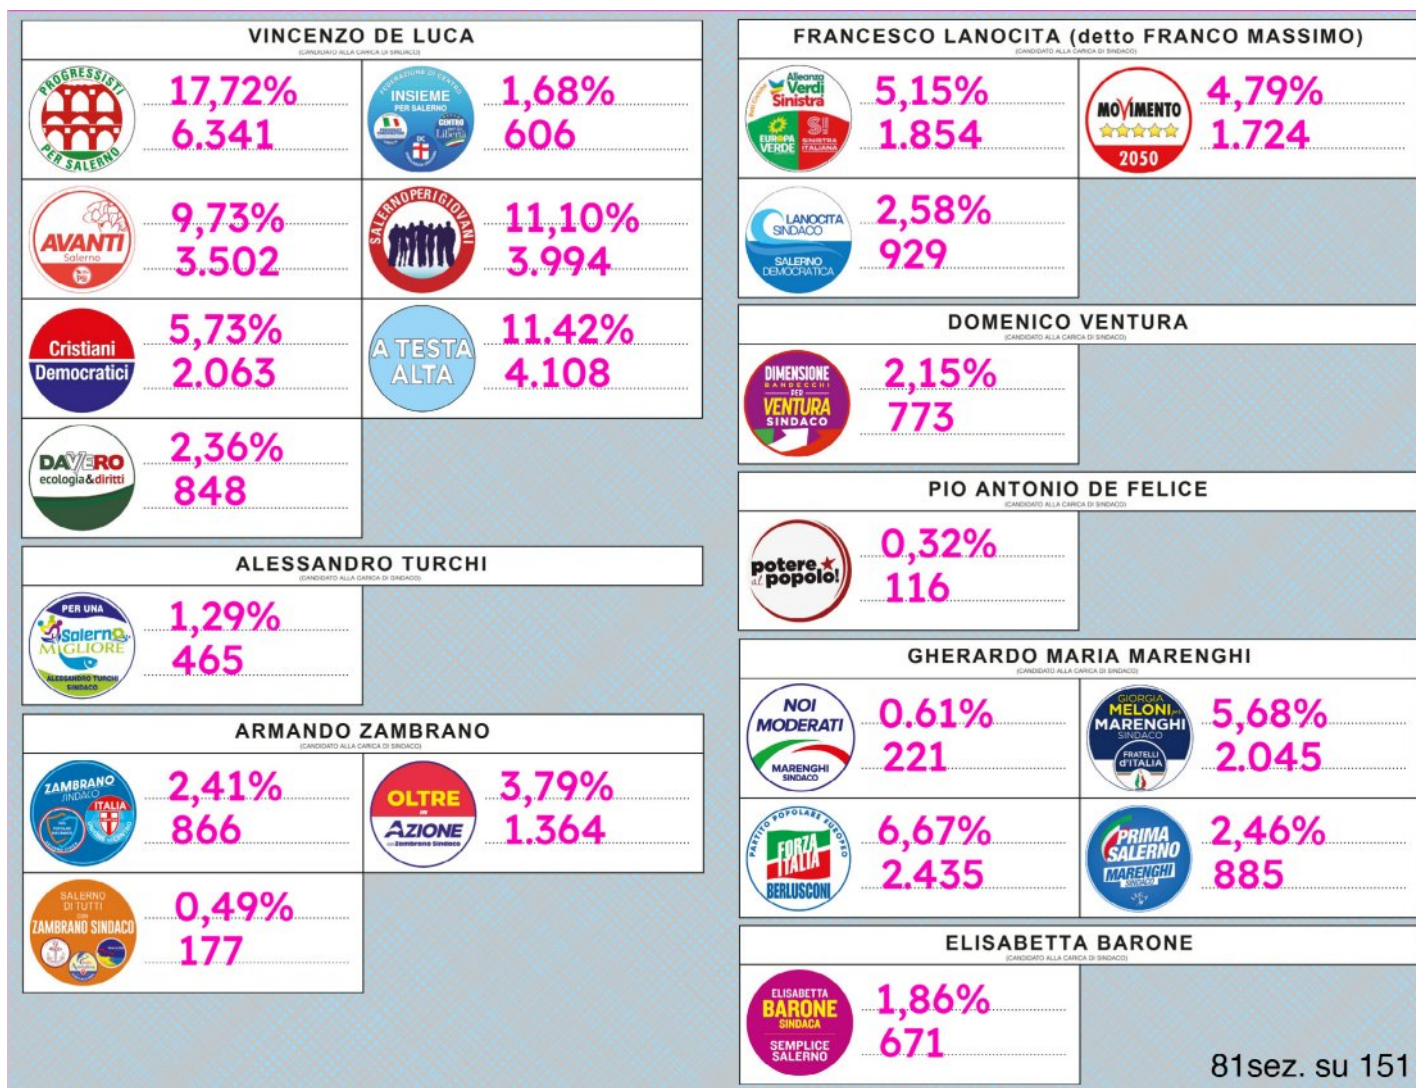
VINCENZO DE LUCA
(CANDIDATO ALLA CARICA DI SINDACO)

PROGRESSISTI PER SALERNO
17,72%
6.341

INSIEME PER SALERNO
1,68%
606

AVANTI Salerno
9,73%
3.502

SALERNO PER I GIOVANI
11,10%
3.994

Cristiani Democratici
5,73%
2.063

A TESTA ALTA
11,42%
4.108

DAVVERO ecologia&diritti
2,36%
848

ALESSANDRO TURCHI
(CANDIDATO ALLA CARICA DI SINDACO)

PER UNA Salerno MIGLIORE ALESSANDRO TURCHI SINDACO
1,29%
465

ARMANDO ZAMBRANO
(CANDIDATO ALLA CARICA DI SINDACO)

ZAMBRANO SINDACO ITALIA
2,41%
866

OLTRE AZIONE
3,79%
1.364

SALERNO DI TUTTI CON ZAMBRANO SINDACO
0,49%
177

FRANCESCO LANOCITA (detto FRANCO MASSIMO)
(CANDIDATO ALLA CARICA DI SINDACO)

Alleanza Verdi Sinistra EUROPA VERDE SINISTRA ITALIANA
5,15%
1.854

MOVIMENTO 2050
4,79%
1.724

LANOCITA SINDACO SALERNO DEMOCRATICA
2,58%
929

DOMENICO VENTURA
(CANDIDATO ALLA CARICA DI SINDACO)

DIMENSIONE BANDECCHI PER VENTURA SINDACO
2,15%
773

PIO ANTONIO DE FELICE
(CANDIDATO ALLA CARICA DI SINDACO)

potere al popolo!
0,32%
116

GHERARDO MARIA MARENGHI
(CANDIDATO ALLA CARICA DI SINDACO)

NOI MODERATI MARENGHI SINDACO
0.61%
221

GIORGIA MELONI per MARENGHI SINDACO FRATELLI D'ITALIA
5,68%
2.045

PARTITO POPOLARE EUROPEO FORZA ITALIA BERLUSCONI
6,67%
2.435

PRIMA SALERNO MARENGHI SINDACO
2,46%
885

ELISABETTA BARONE
(CANDIDATO ALLA CARICA DI SINDACO)

ELISABETTA BARONE SINDACA SEMPLICE SALERNO
1,86%
671

81sez. su 151